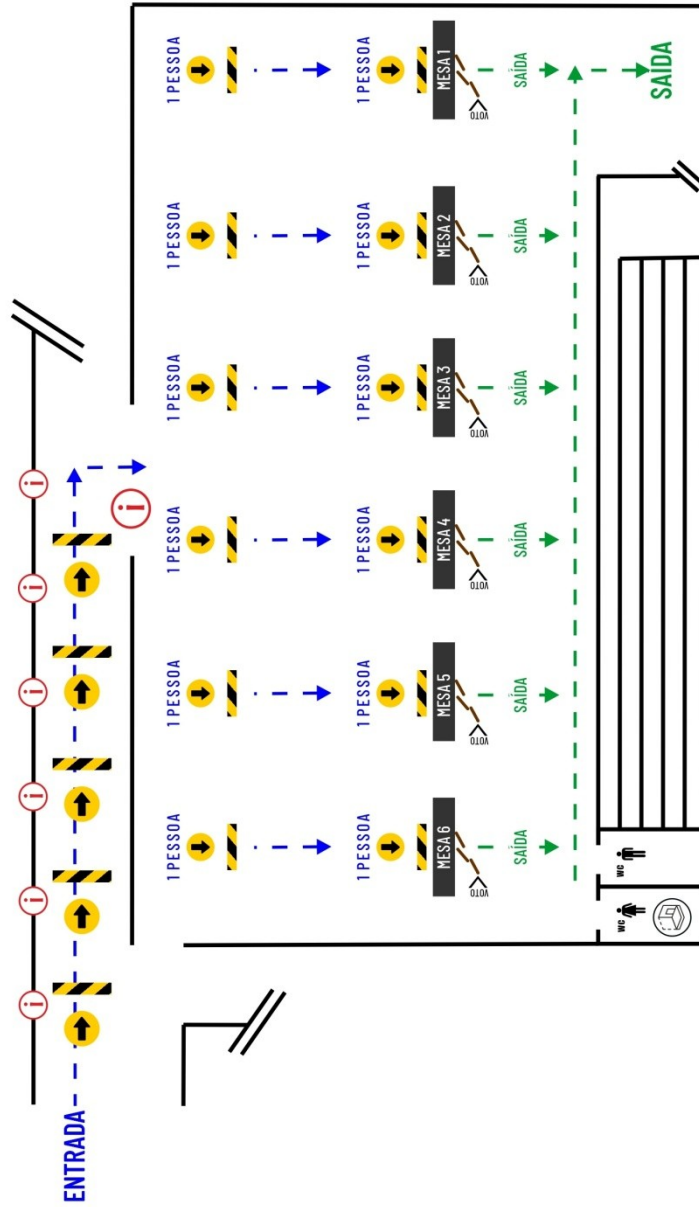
1 PESSOA
1 PESSOA
MESA 1
VOTO
SAÍDA
SAÍDA

1 PESSOA
1 PESSOA
MESA 2
VOTO
SAÍDA

1 PESSOA
1 PESSOA
MESA 3
VOTO
SAÍDA

1 PESSOA
1 PESSOA
MESA 4
VOTO
SAÍDA

1 PESSOA
1 PESSOA
MESA 5
VOTO
SAÍDA

1 PESSOA
1 PESSOA
MESA 6
VOTO
SAÍDA

i
i
i
i
i
i
i

WC
WC

ENTRADA